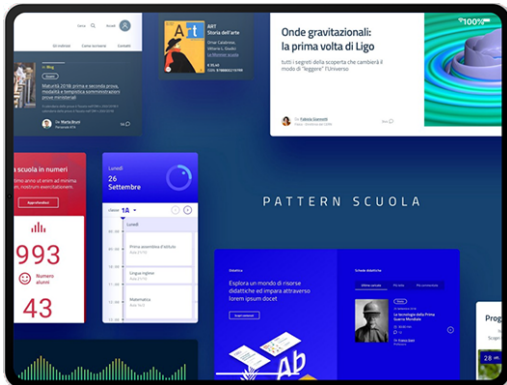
Cerca
Accedi
Gli indirizzi
Come iscriversi
Contatti
Blog
Maturità 2018: prima e seconda prova, modalità e tempistica
Maria Bruni

ART
Storia dell'arte
€ 35,40

Onde gravitazionali: la prima volta di Ligo
tutti i segreti della scoperta che cambierà il modo di "leggere" l'Universo
Fabiola Giannotti

scuola in numeri
Approfondisci
993
Numero alunni
43

Lunedì
26
Settembre
1A
Lunedì
Prima assemblea d'istituto
Lingua inglese
Matematica

PATTERN SCUOLA

Didattica
Esplora un mondo di risorse didattiche ed impara attraverso lorem ipsum docet
Scopri
Ab

Prog
28